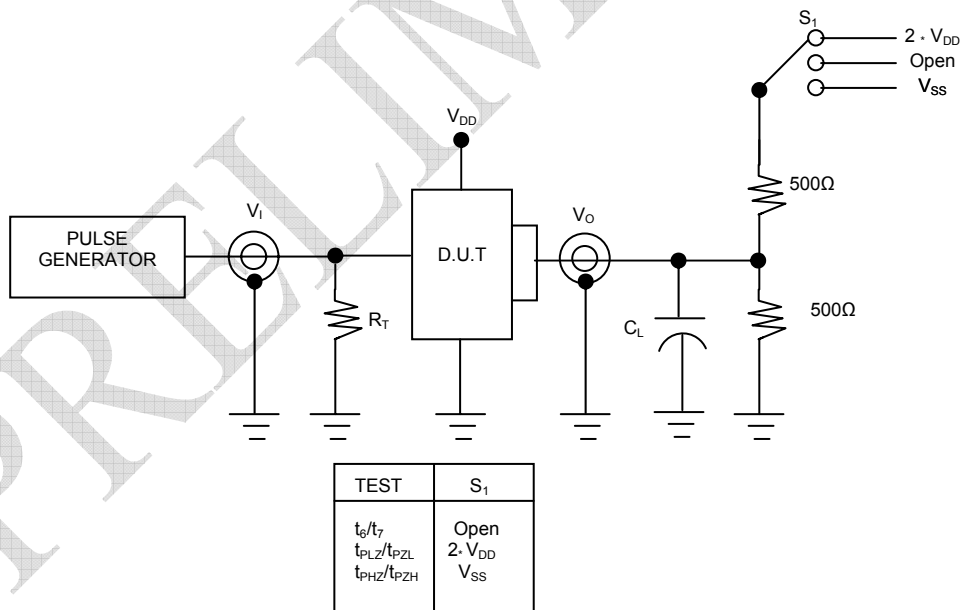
PRELIM

$S_1$

$2 * V_{DD}$

Open

$V_{SS}$

$V_{DD}$

500Ω

PULSE GENERATOR

$V_I$

D.U.T

$V_O$

500Ω

$R_T$

$C_L$

| TEST | $S_1$ |
|---|---|
| $t_6/t_7$<br>$t_{PLZ}/t_{PZL}$<br>$t_{PHZ}/t_{PZH}$ | Open<br>$2 * V_{DD}$<br>$V_{SS}$ |